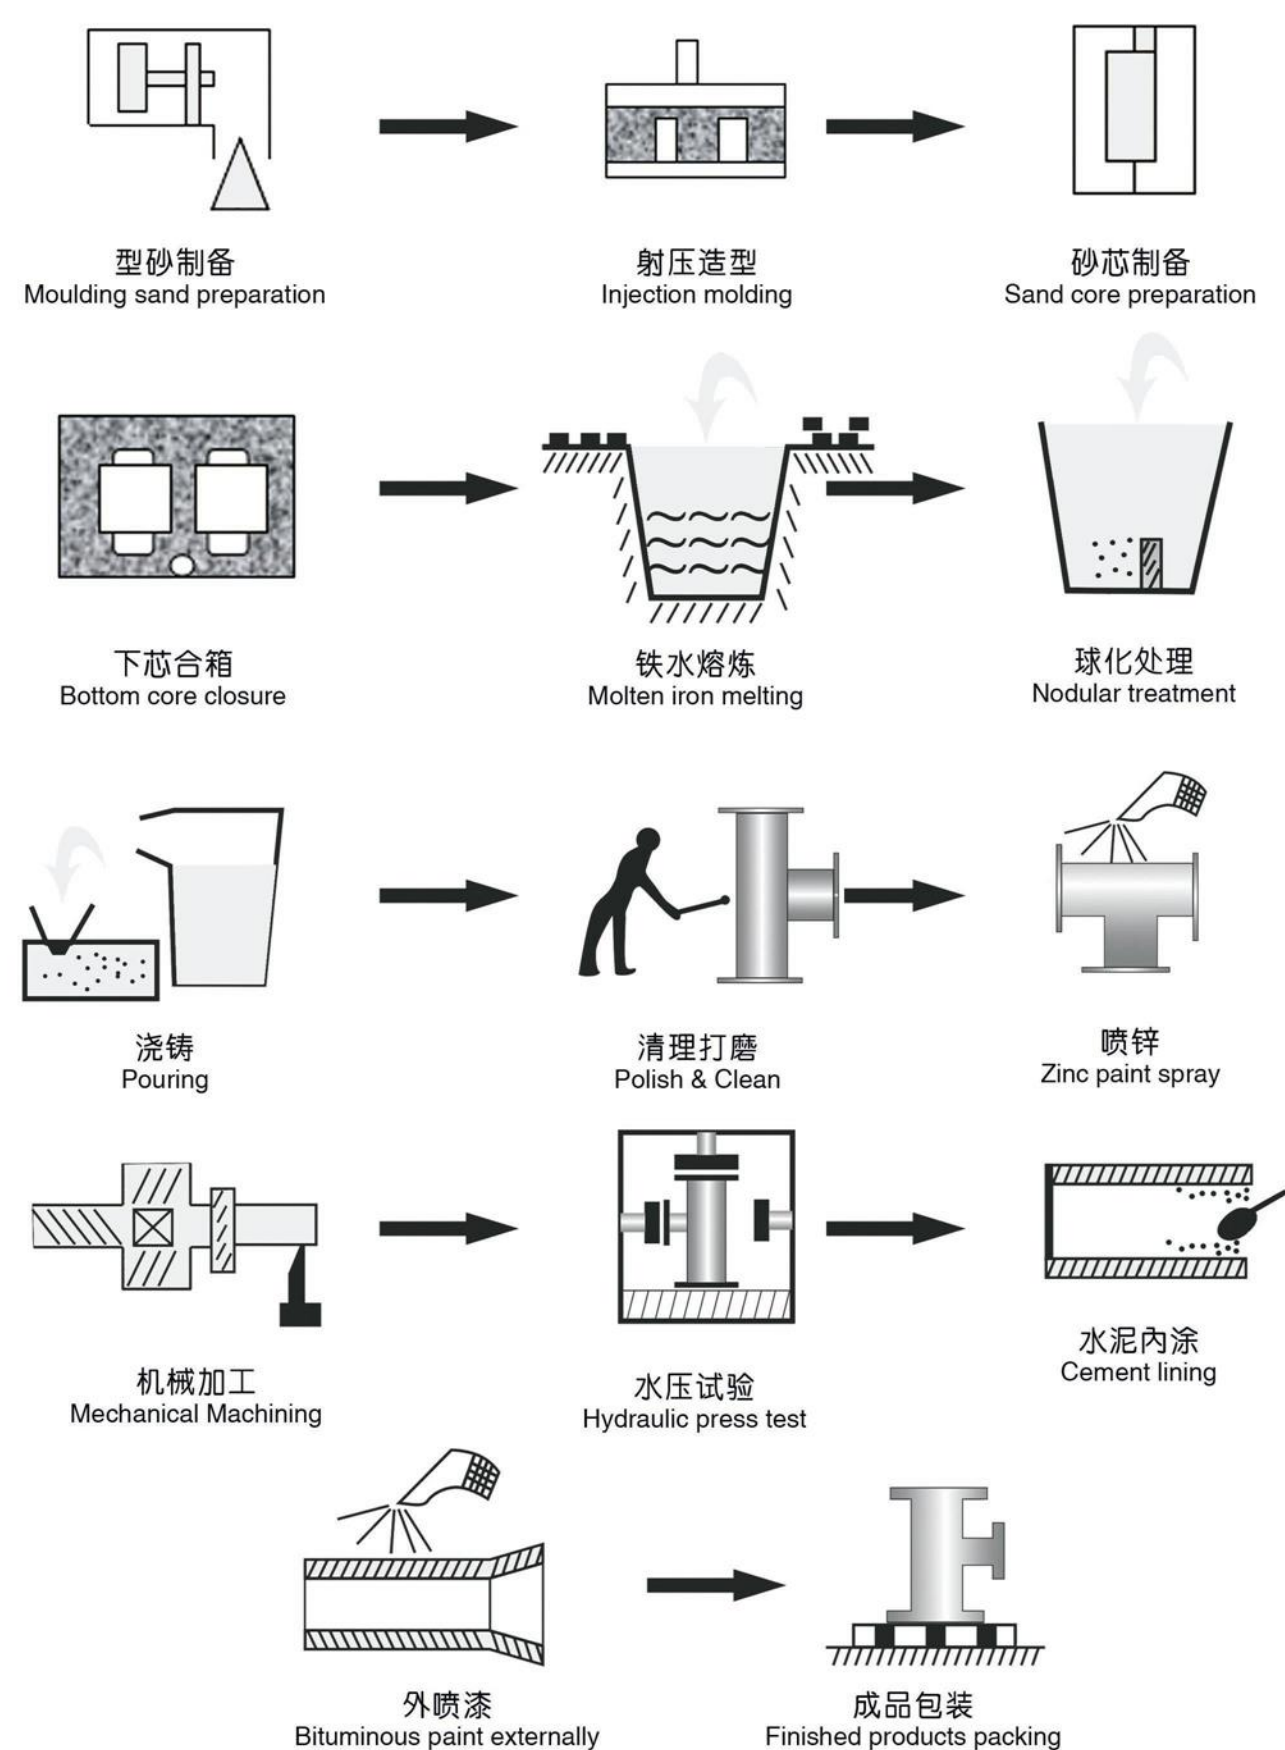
型砂制备
Moulding sand preparation

射压造型
Injection molding

砂芯制备
Sand core preparation

下芯合箱
Bottom core closure

铁水熔炼
Molten iron melting

球化处理
Nodular treatment

浇铸
Pouring

清理打磨
Polish & Clean

喷锌
Zinc paint spray

机械加工
Mechanical Machining

水压试验
Hydraulic press test

水泥内涂
Cement lining

外喷漆
Bituminous paint externally

成品包装
Finished products packing